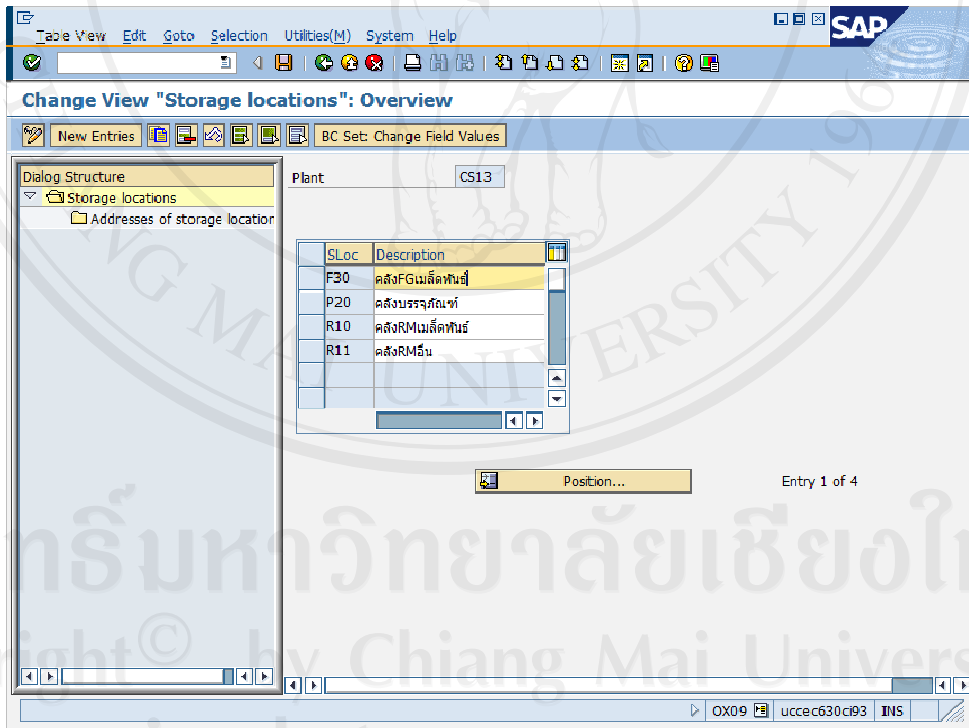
Table View Edit Goto Selection Utilities(M) System Help

SAP

Change View "Storage locations": Overview

New Entries BC Set: Change Field Values

Dialog Structure
Storage locations
Addresses of storage location

Plant CS13

| SLoc | Description |
|---|---|
| F30 | คลังFGเมล็ดพันธุ์ |
| P20 | คลังบรรจุภัณฑ์ |
| R10 | คลังRMเมล็ดพันธ์ |
| R11 | คลังRMอื่น |
| | |
| | |

Position...

Entry 1 of 4

ลิขสิทธิ์มหาวิทยาลัยเชียงใหม่
Copyright© by Chiang Mai University

OX09 uccec630ci93 INS